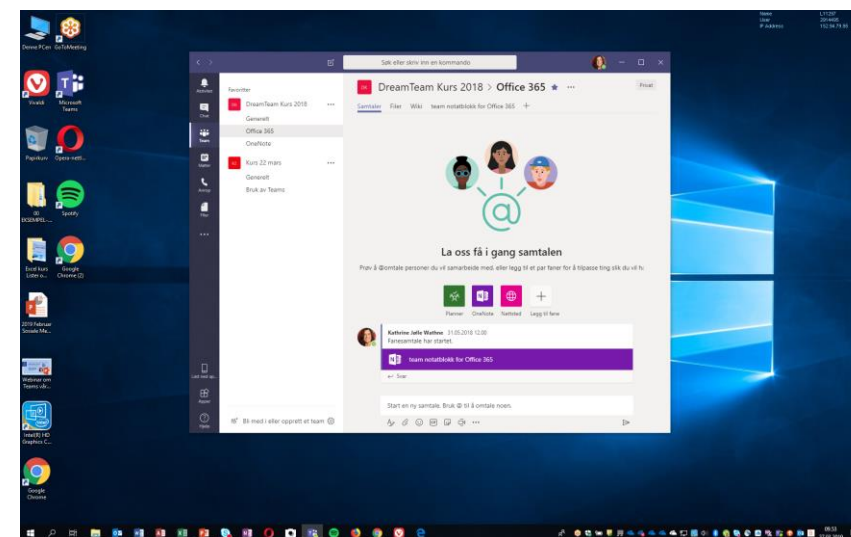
Denne PCen GoToMeeting

Vivaldi

Microsoft Teams

Papirkurv

Opera-nettl...

EKSEMPEL...

Spotify

Excel kurs Lister o...

Google Chrome (2)

2019 Februar Sosiale Me...

Webinar om Teams - iBr...

Intel(R) HD Graphics C...

Google Chrome

Name
User
IP Address

Søk eller skriv inn en kommando

Aktivitet

Chat

Team

Møter

Anrop

Filer

...

Favoritter

DreamTeam Kurs 2018

Generelt

Office 365

OneNote

Kurs 22 mars

Generelt

Bruk av Teams

Last ned ap...

Apper

Hjelp

Bli med i eller opprett et team

DreamTeam Kurs 2018 > Office 365

Privat

Samtaler Filer Wiki team notatblokk for Office 365 +

La oss få i gang samtalen

Prøv å @omtale personer du vil samarbeide med, eller legg til et par faner for å tilpasse ting slik du vil ha

Planner OneNote Nettsted Legg til fane

Kathrine Jølle Wathne 31.05.2018 12:00
Fanesamtale har startet.

team notatblokk for Office 365

Svar

Start en ny samtale. Bruk @ til å omtale noen.

...